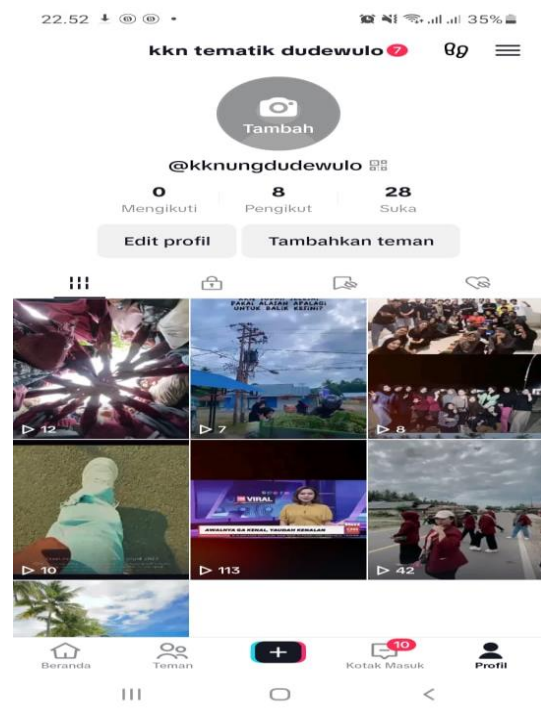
22.52 35%

kkn tematik dudewulo 7

Tambah

@kknungdudewulo

0 Mengikuti

8 Pengikut

28 Suka

Edit profil

Tambahkan teman

PAKAI ALASAN APALAGI UNTUK BALIK KESINI?

VIRAL

AWALNYA GA KENAL, TAUUAN KENALAN

▷ 12

▷ 7

▷ 8

▷ 10

▷ 113

▷ 42

Beranda

Teman

Kotak Masuk 10

Profil